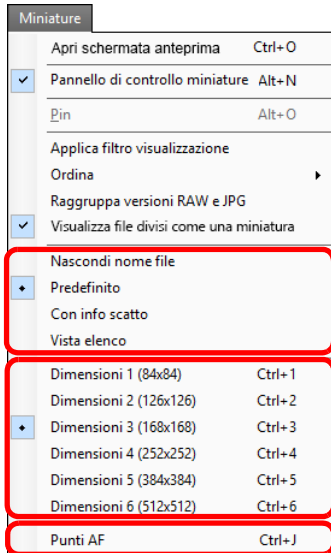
Miniature

Apri schermata anteprima Ctrl+O

Pannello di controllo miniature Alt+N

Pin Alt+O

Applica filtro visualizzazione

Ordina

Raggruppa versioni RAW e JPG

Visualizza file divisi come una miniatura

Nascondi nome file

Predefinito

Con info scatto

Vista elenco

| | |
|---|---|
| Dimensioni 1 (84x84) | Ctrl+1 |
| Dimensioni 2 (126x126) | Ctrl+2 |
| Dimensioni 3 (168x168) | Ctrl+3 |
| Dimensioni 4 (252x252) | Ctrl+4 |
| Dimensioni 5 (384x384) | Ctrl+5 |
| Dimensioni 6 (512x512) | Ctrl+6 |

Punti AF Ctrl+J